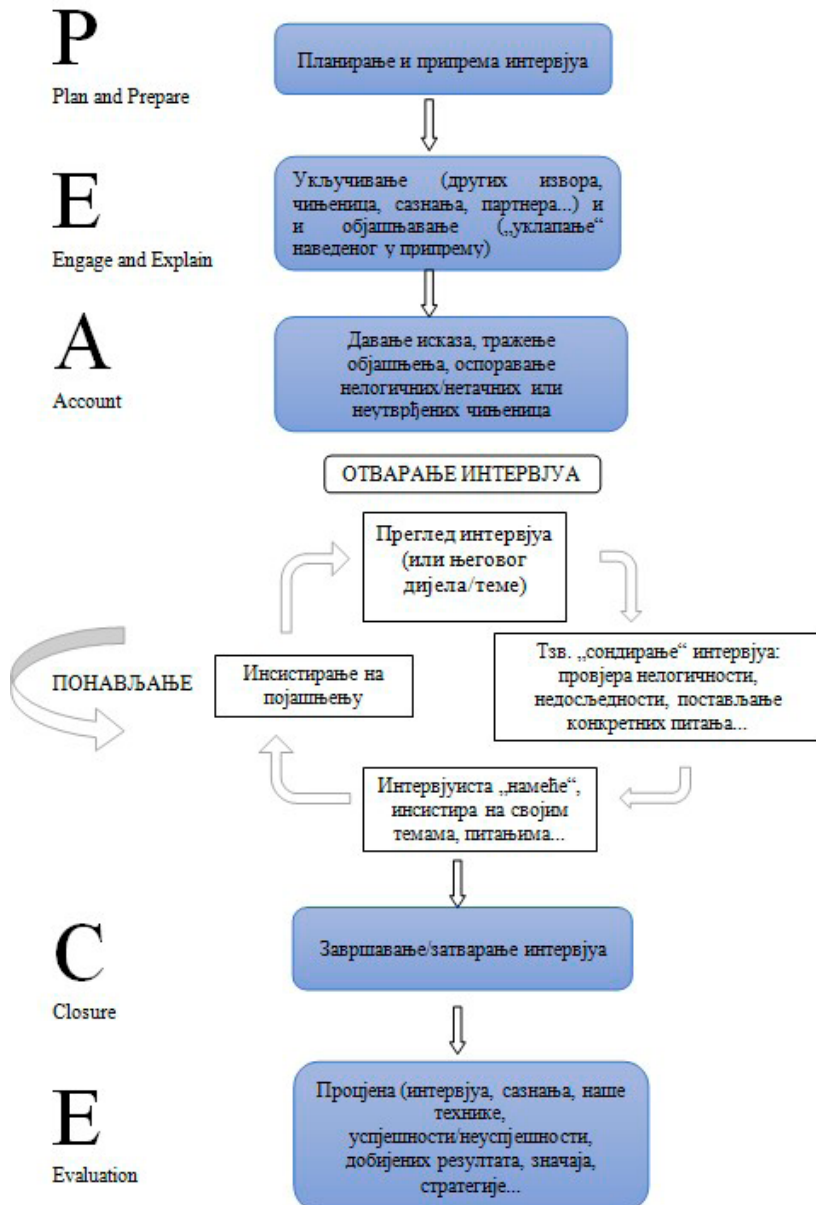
P

Plan and Prepare

Планирање и припрема интервјуа

E

Engage and Explain

Укључивање (других извора, чињеница, сазнања, партнера...) и и објашњавање („уклапање“ наведеног у припрему)

A

Account

Давање исказа, тражење објашњења, оспоравање нелогичних/нетачних или неутврђених чињеница

ОТВАРАЊЕ ИНТЕРВЈУА

Преглед интервјуа (или његовог дијела/теме)

Тзв. „сондирање“ интервјуа: провјера нелогичности, недосљедности, постављање конкретних питања...

Интервјуиста „намеће“, инсистира на својим темама, питањима...

Инсистирање на појашњењу

ПОНАВЉАЊЕ

C

Closure

Завршавање/затварање интервјуа

E

Evaluation

Процјена (интервјуа, сазнања, наше технике, успјешности/неуспјешности, добијених резултата, значаја, стратегије...